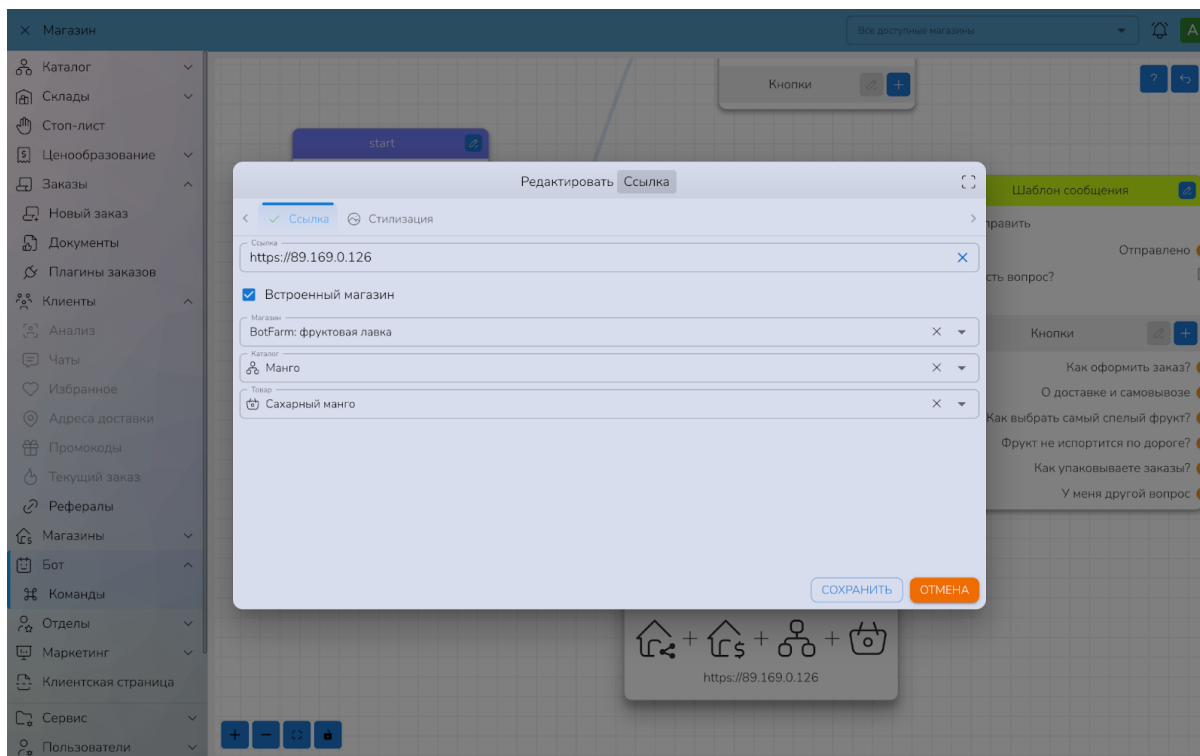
× Магазин

Все доступные магазины

A

Каталог
Склады
Стоп-лист
Ценообразование
Заказы
Новый заказ
Документы
Плагины заказов
Клиенты
Анализ
Чаты
Избранное
Адреса доставки
Промокоды
Текущий заказ
Рефералы
Магазины
Бот
Команды
Отделы
Маркетинг
Клиентская страница
Сервис
Пользователи

Кнопки

?

start

Редактировать Ссылка

Ссылка Стилизация

Ссылка
https://89.169.0.126

Встроенный магазин

Магазин
BotFarm: фруктовая лавка

Каталог
Манго

Товар
Сахарный манго

СОХРАНИТЬ ОТМЕНА

Шаблон сообщения
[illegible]равить
Отправлено
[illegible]сть вопрос?

Кнопки
Как оформить заказ?
О доставке и самовывозе
Как выбрать самый спелый фрукт?
Фрукт не испортится по дороге?
Как упаковываете заказы?
У меня другой вопрос

+ + +
https://89.169.0.126

+ −